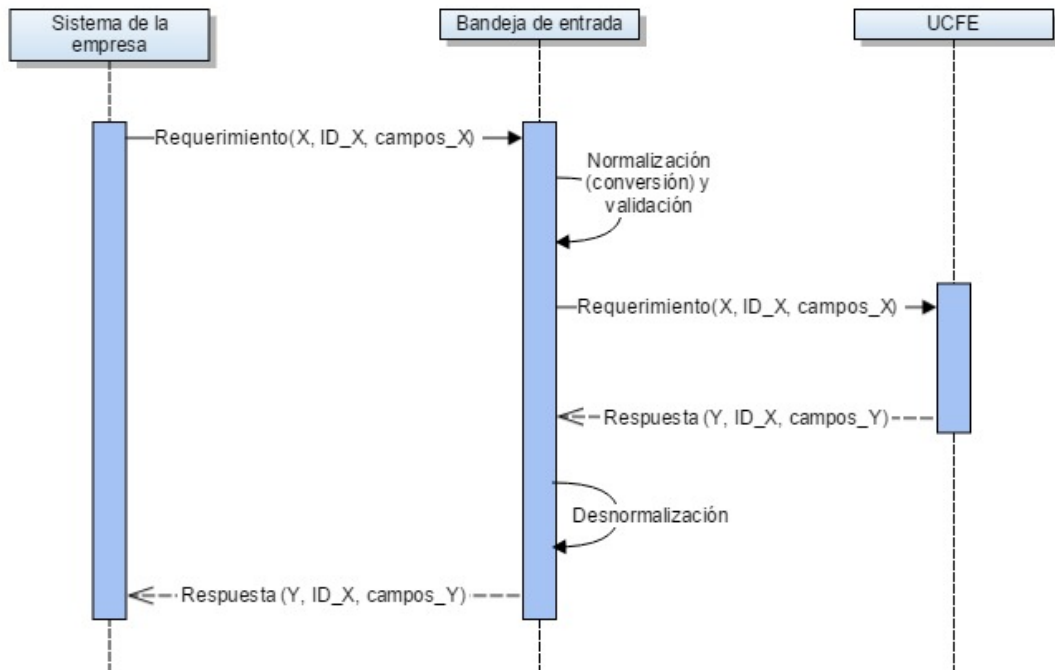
Sistema de la empresa

Bandeja de entrada

UCFE

Requerimiento(X, ID_X, campos_X)

Normalización (conversión) y validación

Requerimiento(X, ID_X, campos_X)

Respuesta (Y, ID_X, campos_Y)

Desnormalización

Respuesta (Y, ID_X, campos_Y)